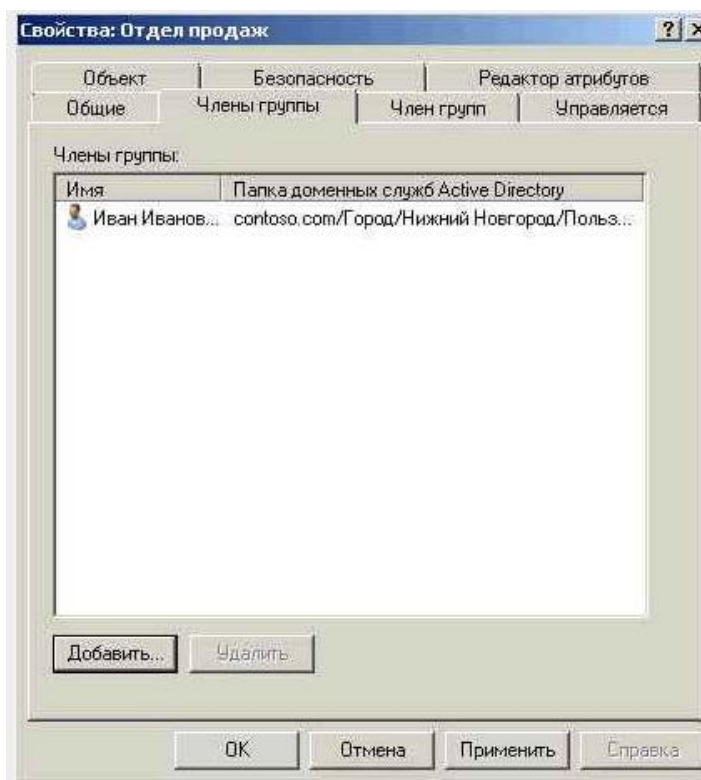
Свойства: Отдел продаж

? ×

Объект | Безопасность | Редактор атрибутов
Общие | Члены группы | Член групп | Управляется

Члены группы:

| Имя | Папка доменных служб Active Directory |
|---|---|
| Иван Иванов... | contoso.com/Город/Нижний Новгород/Польз... |

Добавить... Удалить

OK Отмена Применить Справка